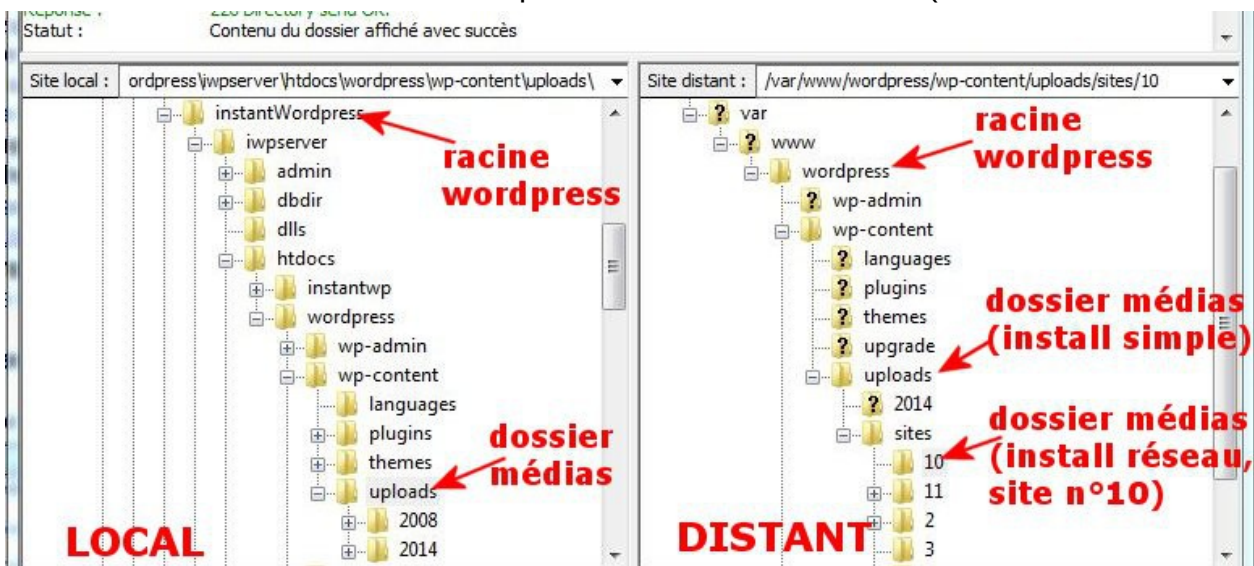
Réponse : 226 Directory send OK.
Statut : Contenu du dossier affiché avec succès

Site local : ordpress\iwpserver\htdocs\wordpress\wp-content\uploads\

instantWordpress
iwpserver
admin
dbdir
dlls
htdocs
instantwp
wordpress
wp-admin
wp-content
languages
plugins
themes
uploads
2008
2014

racine wordpress

dossier médias

LOCAL

Site distant : /var/www/wordpress/wp-content/uploads/sites/10

var
www
wordpress
wp-admin
wp-content
languages
plugins
themes
upgrade
uploads
2014
sites
10
11
2
3

racine wordpress

dossier médias (install simple)

dossier médias (install réseau, site n°10)

DISTANT